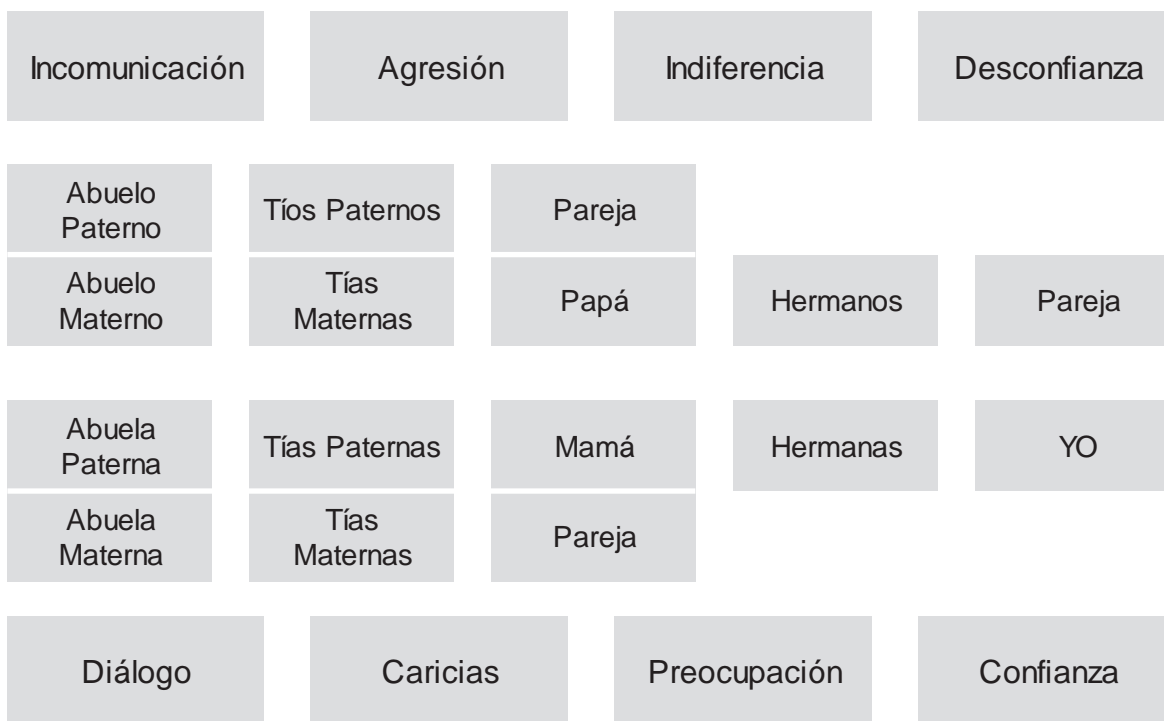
Incomunicación

Agresión

Indiferencia

Desconfianza

Abuelo Paterno

Tíos Paternos

Pareja

Abuelo Materno

Tías Maternas

Papá

Hermanos

Pareja

Abuela Paterna

Tías Paternas

Mamá

Hermanas

YO

Abuela Materna

Tías Maternas

Pareja

Diálogo

Caricias

Preocupación

Confianza